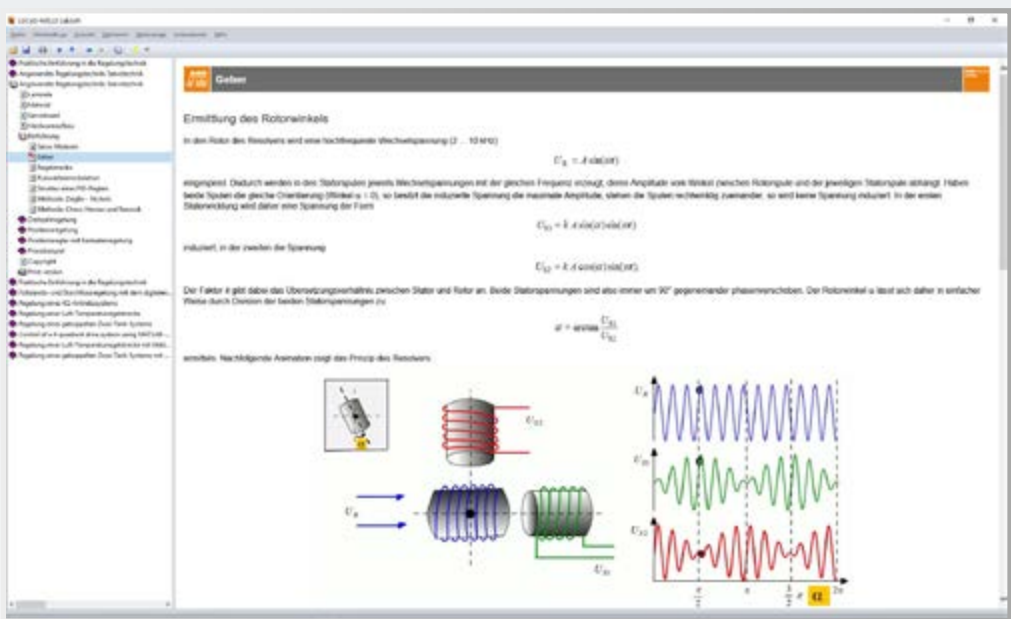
LUCAS-NÜLLE LabSoft

Geber

Ermittlung des Rotorwinkels

In den Rotor des Resolvers wird eine hochfrequente Wechselspannung (2 ... 10 kHz)

$U_R = A\sin(\omega t)$

eingespeist. Dadurch werden in den Statorspulen jeweils Wechselspannungen mit der gleichen Frequenz erzeugt, deren Amplitude vom Winkel zwischen Rotorspule und der jeweiligen Statorspule abhängt. Haben beide Spulen die gleiche Orientierung (Winkel α = 0), so besitzt die induzierte Spannung die maximale Amplitude, stehen die Spulen rechtwinklig zueinander, so wird keine Spannung induziert. In der ersten Statorwicklung wird daher eine Spannung der Form

$U_{S1} = k \cdot A\sin(\alpha)\sin(\omega t)$

induziert, in der zweiten die Spannung

$U_{S2} = k \cdot A\cos(\alpha)\sin(\omega t)$.

Der Faktor k gibt dabei das Übersetzungsverhältnis zwischen Stator und Rotor an. Beide Statorspannungen sind also immer um 90° gegeneinander phasenverschoben. Der Rotorwinkel α lässt sich daher in einfacher Weise durch Division der beiden Statorspannungen zu

$\alpha = \arctan\frac{U_{S1}}{U_{S2}}$

ermitteln. Nachfolgende Animation zeigt das Prinzip des Resolvers.

$U_{S2}$

$U_R$

$U_{S1}$

$U_R$

$U_{S1}$

$U_{S2}$

$\frac{\pi}{2}$

$\pi$

$\frac{3}{2}\pi$

$2\pi$

α